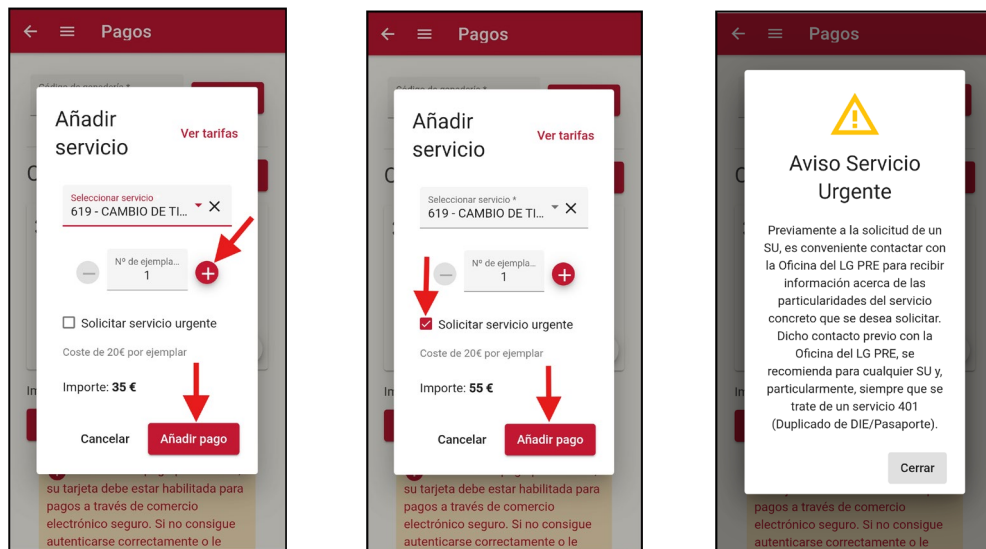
Pagos

Código de pagaduría *

Añadir servicio

Ver tarifas

Seleccionar servicio
619 - CAMBIO DE TI...

Nº de ejempla...
1

Solicitar servicio urgente

Coste de 20€ por ejemplar

Importe: **35 €**

Cancelar

Añadir pago

su tarjeta debe estar habilitada para pagos a través de comercio electrónico seguro. Si no consigue autenticarse correctamente o le

Pagos

Código de pagaduría *

Añadir servicio

Ver tarifas

Seleccionar servicio *
619 - CAMBIO DE TI...

Nº de ejempla...
1

Solicitar servicio urgente

Coste de 20€ por ejemplar

Importe: **55 €**

Cancelar

Añadir pago

su tarjeta debe estar habilitada para pagos a través de comercio electrónico seguro. Si no consigue autenticarse correctamente o le

Pagos

Aviso Servicio Urgente

Previamente a la solicitud de un SU, es conveniente contactar con la Oficina del LG PRE para recibir información acerca de las particularidades del servicio concreto que se desea solicitar. Dicho contacto previo con la Oficina del LG PRE, se recomienda para cualquier SU y, particularmente, siempre que se trate de un servicio 401 (Duplicado de DIE/Pasaporte).

Cerrar

electrónico seguro. Si no consigue autenticarse correctamente o le